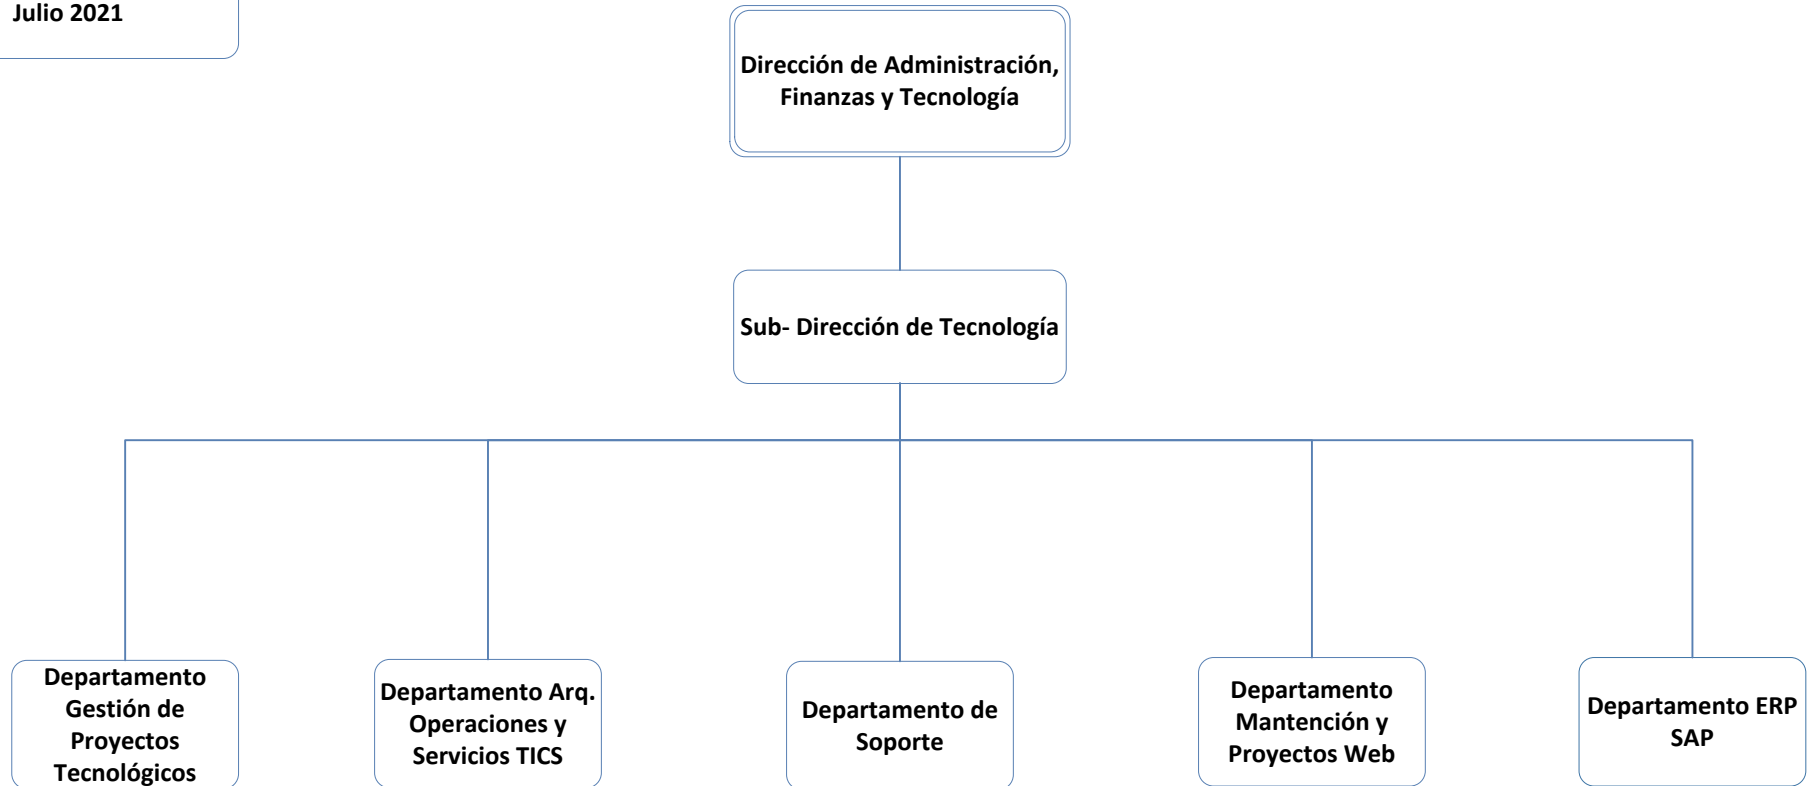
Julio 2021

Dirección de Administración, Finanzas y Tecnología

Sub- Dirección de Tecnología

Departamento Gestión de Proyectos Tecnológicos

Departamento Arq. Operaciones y Servicios TICS

Departamento de Soporte

Departamento Mantención y Proyectos Web

Departamento ERP SAP